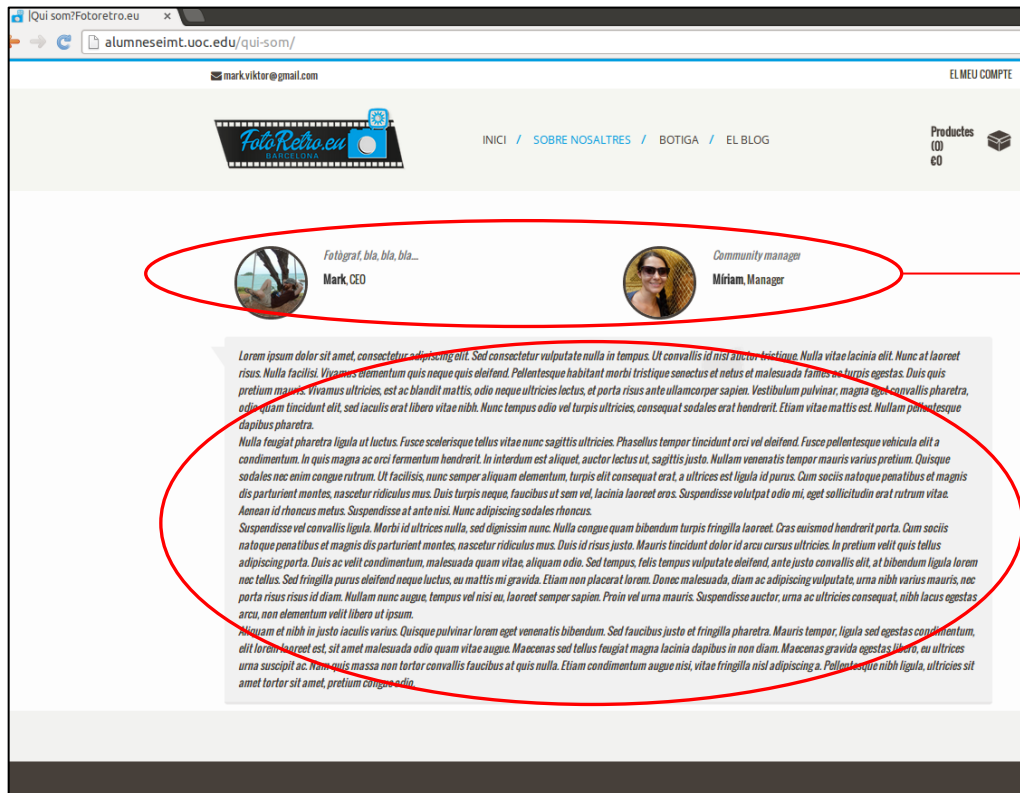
|Qui som?Fotoretro.eu

alumneseimt.uoc.edu/qui-som/

mark.viktor@gmail.com

EL MEU COMPTE

FotoRetro.eu
BARCELONA

INICI / SOBRE NOSALTRES / BOTIGA / EL BLOG

Productes
(0)
€0

Fotògraf, bla, bla, bla...
Mark, CEO

Community manager
Míriam, Manager

Lorem ipsum dolor sit amet, consectetur adipiscing elit. Sed consectetur vulputate nulla in tempus. Ut convallis id nisl auctor tristique. Nulla vitae lacinia elit. Nunc at laoreet risus. Nulla facilisi. Vivamus elementum quis neque quis eleifend. Pellentesque habitant morbi tristique senectus et netus et malesuada fames ac turpis egestas. Duis quis pretium mauris. Vivamus ultricies, est ac blandit mattis, odio neque ultricies lectus, et porta risus ante ullamcorper sapien. Vestibulum pulvinar, magna eget convallis pharetra, odio quam tincidunt elit, sed iaculis erat libero vitae nibh. Nunc tempus odio vel turpis ultricies, consequat sodales erat hendrerit. Etiam vitae mattis est. Nullam pellentesque dapibus pharetra.
Nulla feugiat pharetra ligula ut luctus. Fusce scelerisque tellus vitae nunc sagittis ultricies. Phasellus tempor tincidunt orci vel eleifend. Fusce pellentesque vehicula elit a condimentum. In quis magna ac orci fermentum hendrerit. In interdum est aliquet, auctor lectus ut, sagittis justo. Nullam venenatis tempor mauris varius pretium. Quisque sodales nec enim congue rutrum. Ut facilisis, nunc semper aliquam elementum, turpis elit consequat erat, a ultrices est ligula id purus. Cum sociis natoque penatibus et magnis dis parturient montes, nascetur ridiculus mus. Duis turpis neque, faucibus ut sem vel, lacinia laoreet eros. Suspendisse volutpat odio mi, eget sollicitudin erat rutrum vitae. Aenean id rhoncus metus. Suspendisse at ante nisi. Nunc adipiscing sodales rhoncus.
Suspendisse vel convallis ligula. Morbi id ultrices nulla, sed dignissim nunc. Nulla congue quam bibendum turpis fringilla laoreet. Cras euismod hendrerit porta. Cum sociis natoque penatibus et magnis dis parturient montes, nascetur ridiculus mus. Duis id risus justo. Mauris tincidunt dolor id arcu cursus ultricies. In pretium velit quis tellus adipiscing porta. Duis ac velit condimentum, malesuada quam vitae, aliquam odio. Sed tempus, felis tempus vulputate eleifend, ante justo convallis elit, at bibendum ligula lorem nec tellus. Sed fringilla purus eleifend neque luctus, eu mattis mi gravida. Etiam non placerat lorem. Donec malesuada, diam ac adipiscing vulputate, urna nibh varius mauris, nec porta risus risus id diam. Nullam nunc augue, tempus vel nisi eu, laoreet semper sapien. Proin vel urna mauris. Suspendisse auctor, urna ac ultricies consequat, nibh lacus egestas arcu, non elementum velit libero ut ipsum.
Aliquam et nibh in justo iaculis varius. Quisque pulvinar lorem eget venenatis bibendum. Sed faucibus juste et fringilla pharetra. Mauris tempor, ligula sed egestas condimentum, elit lorem laoreet est, sit amet malesuada odio quam vitae augue. Maecenas sed tellus feugiat magna lacinia dapibus in non diam. Maecenas gravida egestas libero, eu ultrices urna suscipit ac. Nam quis massa non tortor convallis faucibus at quis nulla. Etiam condimentum augue nisi, vitae fringilla nisl adipiscing a. Pellentesque nibh ligula, ultricies sit amet tortor sit amet, pretium congue odio.